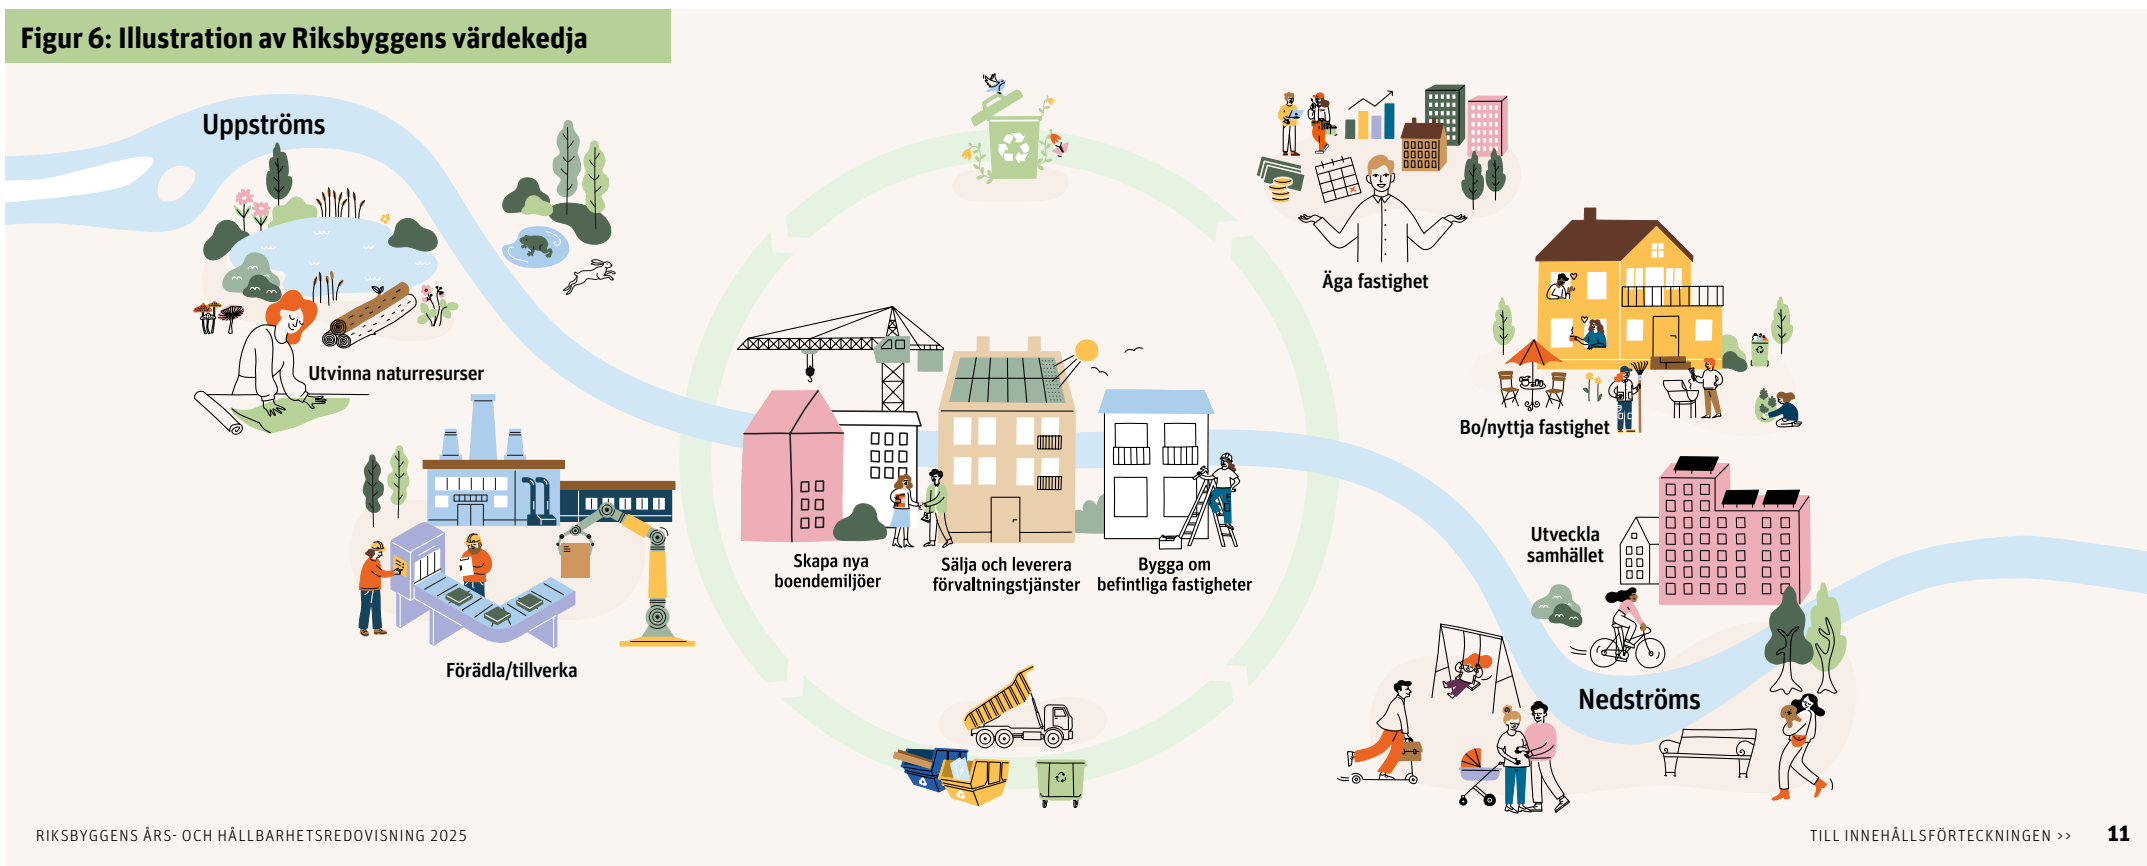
Figur 6: Illustration av Riksbyggens värdekedja

Uppströms

Utvinna naturresurser

Förädla/tillverka

Skapa nya boendemiljöer

Sälja och leverera förvaltningstjänster

Bygga om befintliga fastigheter

Äga fastighet

Bo/nyttja fastighet

Utveckla samhället

Nedströms

RIKSBYGGENS ÅRS- OCH HÅLLBARHETSREDOVISNING 2025

TILL INNEHÅLLSFÖRTECKNINGEN >>

11